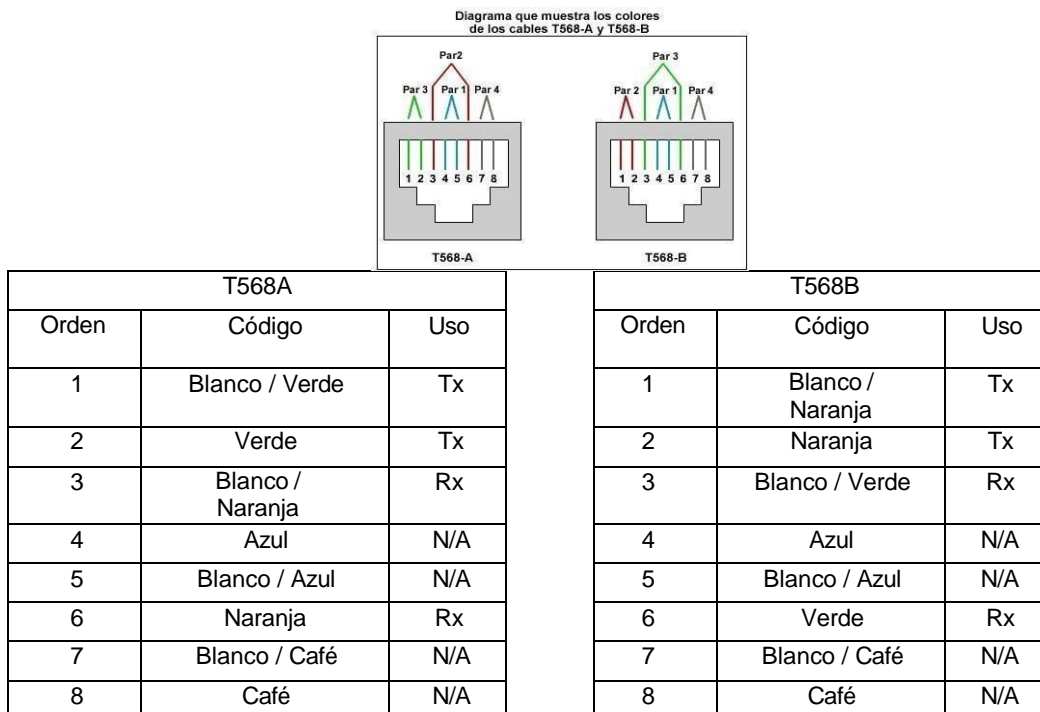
Diagrama que muestra los colores de los cables T568-A y T568-B

Par2
Par 3 Par 1 Par 4
1 2 3 4 5 6 7 8
T568-A

Par 3
Par 2 Par 1 Par 4
1 2 3 4 5 6 7 8
T568-B

| T568A | | |
|---|---|---|
| Orden | Código | Uso |
| 1 | Blanco / Verde | Tx |
| 2 | Verde | Tx |
| 3 | Blanco / Naranja | Rx |
| 4 | Azul | N/A |
| 5 | Blanco / Azul | N/A |
| 6 | Naranja | Rx |
| 7 | Blanco / Café | N/A |
| 8 | Café | N/A |

| T568B | | |
|---|---|---|
| Orden | Código | Uso |
| 1 | Blanco / Naranja | Tx |
| 2 | Naranja | Tx |
| 3 | Blanco / Verde | Rx |
| 4 | Azul | N/A |
| 5 | Blanco / Azul | N/A |
| 6 | Verde | Rx |
| 7 | Blanco / Café | N/A |
| 8 | Café | N/A |